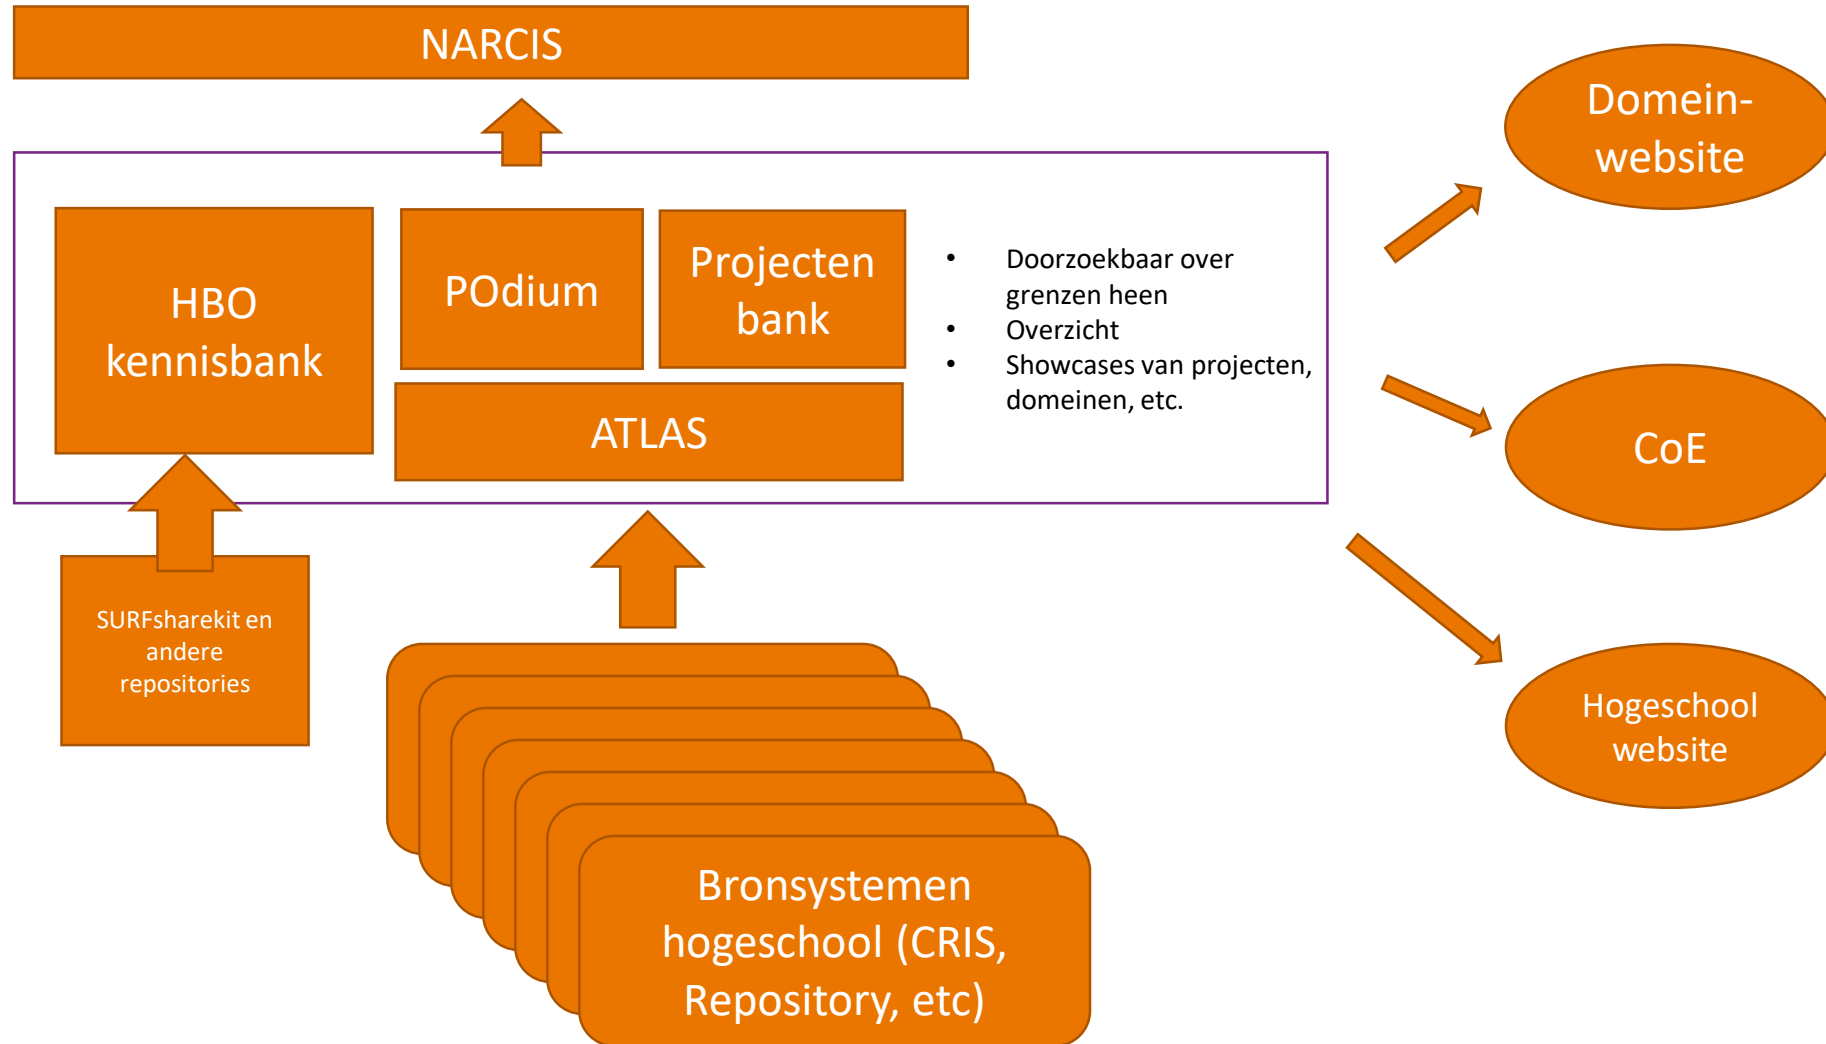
NARCIS

HBO kennisbank

POdium

Projecten bank

ATLAS

- Doorzoekbaar over grenzen heen
- Overzicht
- Showcases van projecten, domeinen, etc.

Domein-website

CoE

Hogeschool website

SURFsharekit en andere repositories

Bronsystemen hogeschool (CRIS, Repository, etc)